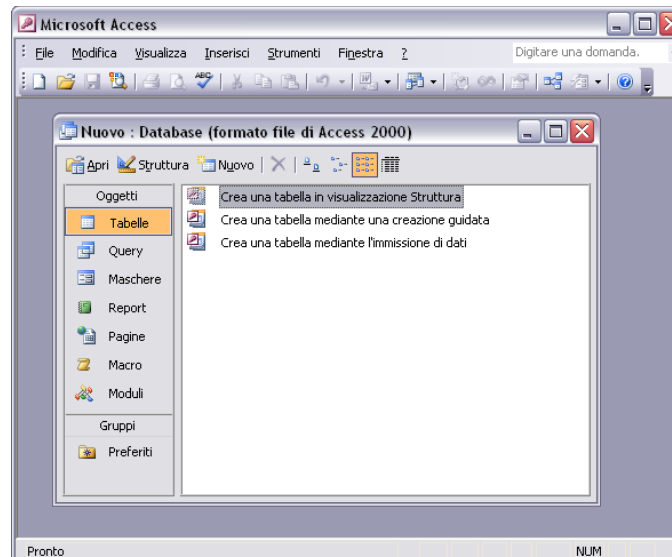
Microsoft Access

File Modifica Visualizza Inserisci Strumenti Finestra ?

Digitare una domanda.

Nuovo : Database (formato file di Access 2000)

Apri Struttura Nuovo

Oggetti
Tabelle
Query
Maschere
Report
Pagine
Macro
Moduli
Gruppi
Preferiti

Crea una tabella in visualizzazione Struttura
Crea una tabella mediante una creazione guidata
Crea una tabella mediante l'immissione di dati

Pronto
NUM